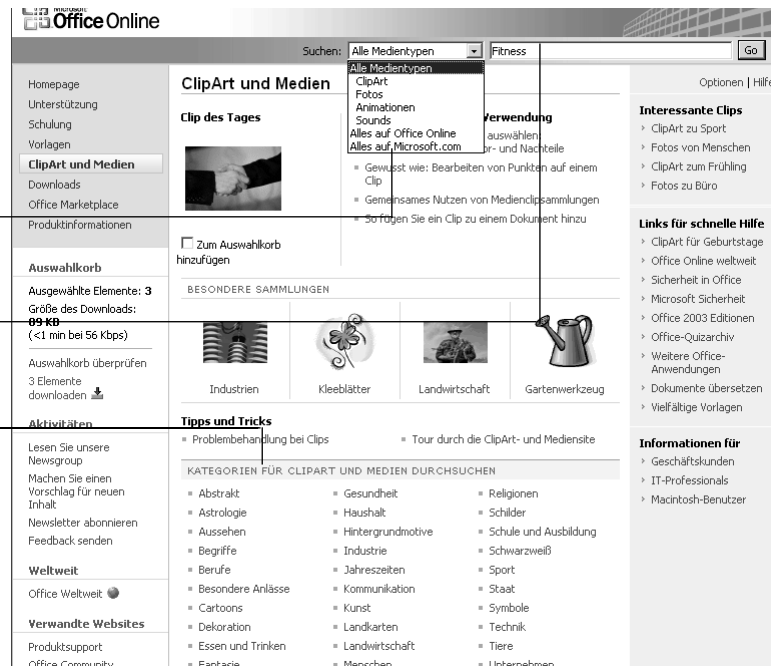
Microsoft Office Online

Suchen: Alle Medientypen Fitness Go

Alle Medientypen
ClipArt
Fotos
Animationen
Sounds
Alles auf Office Online
Alles auf Microsoft.com

Homepage
Unterstützung
Schulung
Vorlagen
ClipArt und Medien
Downloads
Office Marketplace
Produktinformationen

Auswahlkorb
Ausgewählte Elemente: 3
Größe des Downloads: 89 KB
(<1 min bei 56 Kbps)
Auswahlkorb überprüfen
3 Elemente downloaden

Aktivitäten
Lesen Sie unsere Newsgroup
Machen Sie einen Vorschlag für neuen Inhalt
Newsletter abonnieren
Feedback senden

Weltweit
Office Weltweit

Verwandte Websites
Produktsupport
Office Community

ClipArt und Medien

Optionen | Hilfe

Clip des Tages
Zum Auswahlkorb hinzufügen

Verwendung
auswählen
or- und Nachteile
Gewusst wie: Bearbeiten von Punkten auf einem Clip
Gemeinsames Nutzen von Medienclipsammlungen
So fügen Sie ein Clip zu einem Dokument hinzu

BESONDERE SAMMLUNGEN
Industrien
Kleeblätter
Landwirtschaft
Gartenwerkzeug

Tipps und Tricks
Problembehandlung bei Clips
Tour durch die ClipArt- und Mediensite

KATEGORIEN FÜR CLIPART UND MEDIEN DURCHSUCHEN

Abstrakt
Astrologie
Aussehen
Begriffe
Berufe
Besondere Anlässe
Cartoons
Dekoration
Essen und Trinken
Fantasie

Gesundheit
Haushalt
Hintergrundmotive
Industrie
Jahreszeiten
Kommunikation
Kunst
Landkarten
Landwirtschaft
Menschen

Religionen
Schilder
Schule und Ausbildung
Schwarzweiß
Sport
Staat
Symbole
Technik
Tiere
Unternehmen

Interessante Clips
ClipArt zu Sport
Fotos von Menschen
ClipArt zum Frühling
Fotos zu Büro

Links für schnelle Hilfe
ClipArt für Geburtstage
Office Online weltweit
Sicherheit in Office
Microsoft Sicherheit
Office 2003 Editionen
Office-Quizarchiv
Weitere Office-Anwendungen
Dokumente übersetzen
Vielfältige Vorlagen

Informationen für
Geschäftskunden
IT-Professionals
Macintosh-Benutzer